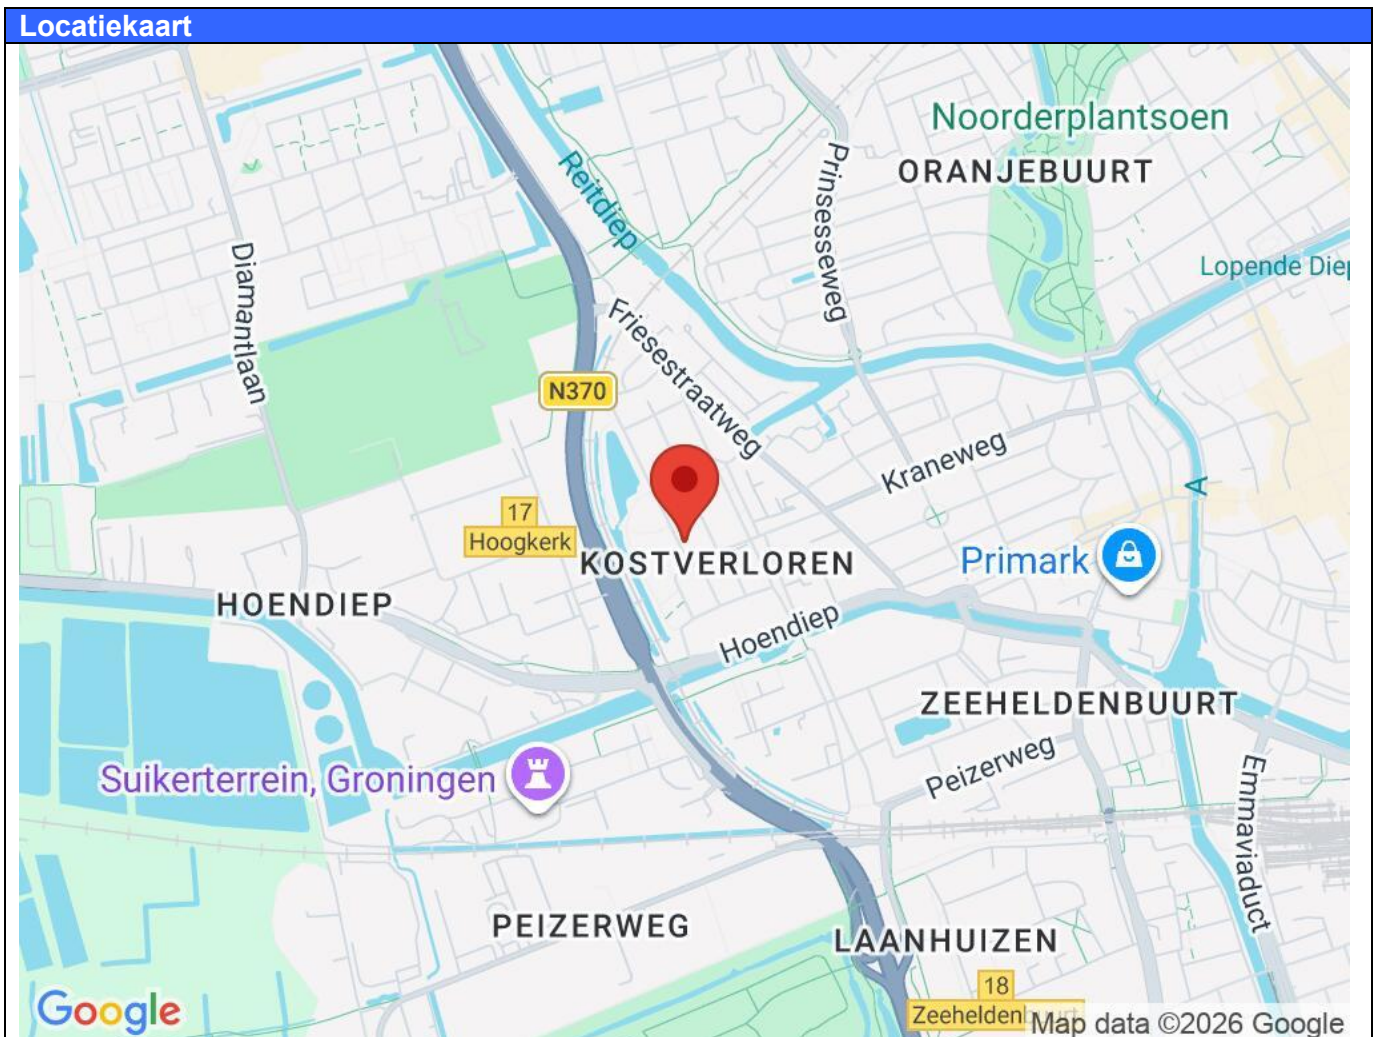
Locatiekaart

Noorderplantsoen
ORANJEBUURT
Reitdiep
Prinsesseweg
Lopende Diep
Diamantlaan
Friesestraatweg
N370
Kraneweg
17
Hoogkerk
KOSTVERLOREN
Primark
A
HOENDIEP
Hoendiep
ZEEHELDENBUURT
Peizerweg
Suikerterrein, Groningen
Emmaviaduct
PEIZERWEG
LAANHUIZEN
18
Zeehelden
Google
Map data ©2026 Google